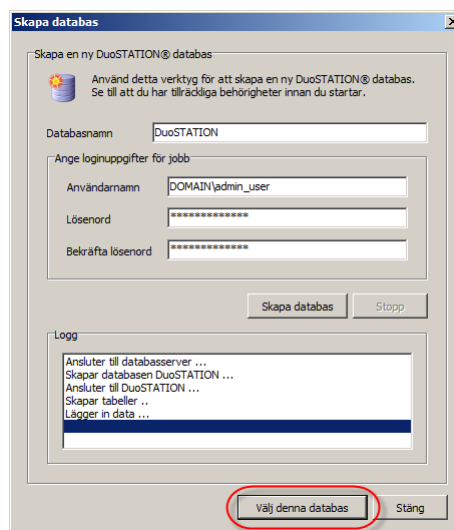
Skapa databas

Skapa en ny DuoSTATION® databas

Använd detta verktyg för att skapa en ny DuoSTATION® databas. Se till att du har tillräckliga behörigheter innan du startar.

Databasnamn DuoSTATION

Ange loginuppgifter för jobb

Användarnamn DOMAIN\admin_user

Lösenord *************

Bekräfta lösenord *************

Skapa databas

Stopp

Logg

Ansluter till databasserver ...
Skapar databasen DuoSTATION ...
Ansluter till DuoSTATION ...
Skapar tabeller ..
Lägger in data ...

Välj denna databas

Stäng